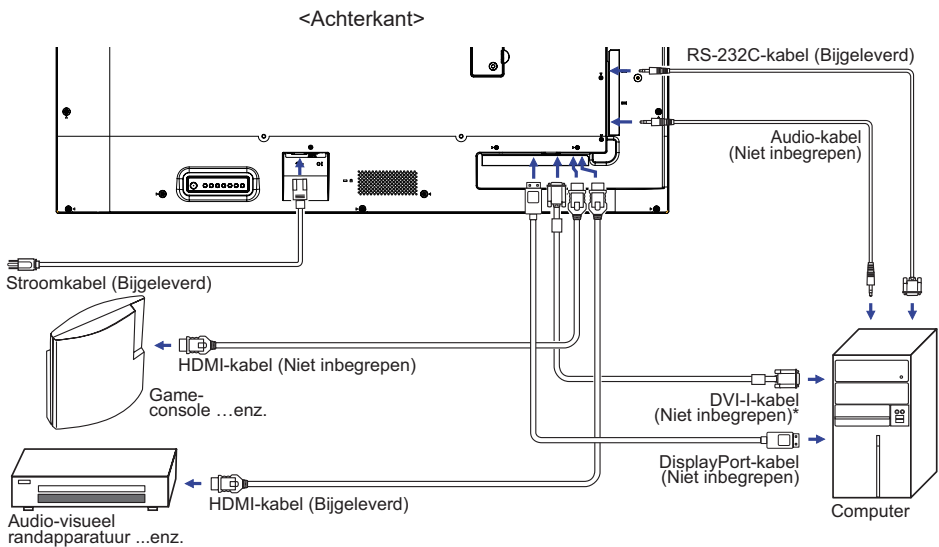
<Achterkant>

RS-232C-kabel (Bijgeleverd)

Audio-kabel
(Niet inbegrepen)

Stroomkabel (Bijgeleverd)

HDMI-kabel (Niet inbegrepen)

Game-
console …enz.

DVI-I-kabel
(Niet inbegrepen)*

DisplayPort-kabel
(Niet inbegrepen)

HDMI-kabel (Bijgeleverd)

Audio-visueel
randapparatuur ...enz.

Computer